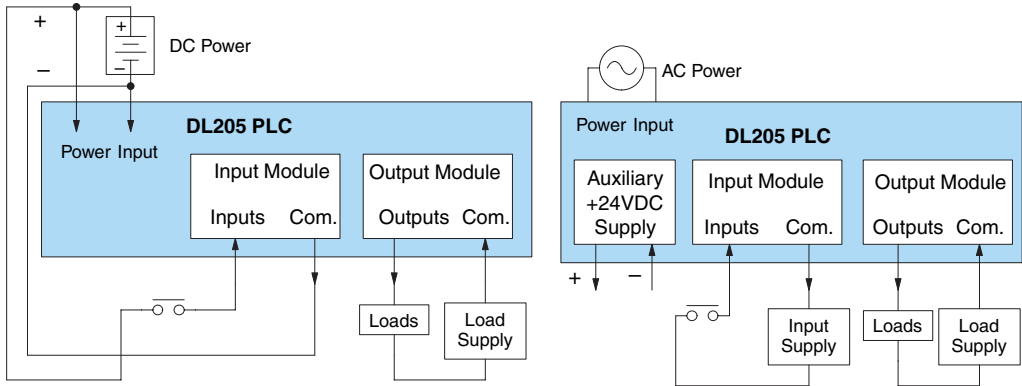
+

–

+

–

DC Power

DL205 PLC

Power Input

Input Module

Inputs Com.

Output Module

Outputs Com.

Loads

Load Supply

AC Power

Power Input

DL205 PLC

Auxiliary +24VDC Supply

+ –

Input Module

Inputs Com.

Output Module

Outputs Com.

Input Supply

Loads

Load Supply